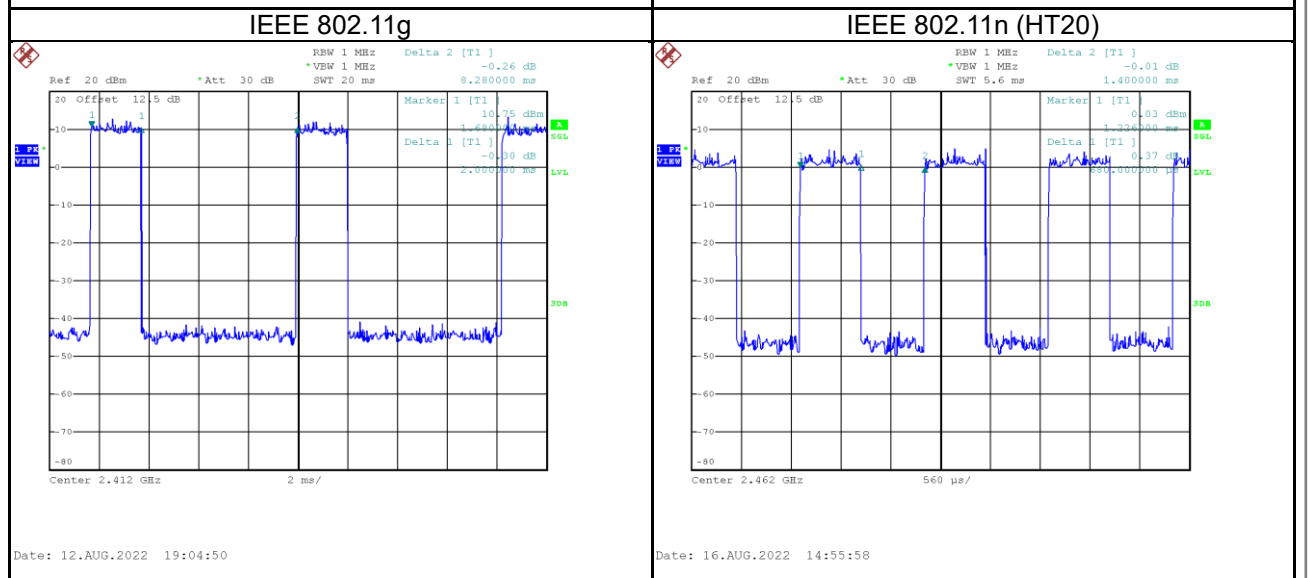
| IEEE 802.11g | IEEE 802.11n (HT20) |
|---|---|
| | |

RBW 1 MHz Delta 2 [T1 ]
*VBW 1 MHz -0.26 dB
Ref 20 dBm *Att 30 dB SWT 20 ms 8.280000 ms

20 Offset 12.5 dB
Marker 1 [T1 ]
10.75 dBm
1.680000 ms
Delta 1 [T1 ]
-0.30 dB
2.000000 ms

1 PK VIEW
A
SGL
LVL
3DB

10
0
-10
-20
-30
-40
-50
-60
-70
-80

Center 2.412 GHz 2 ms/

Date: 12.AUG.2022 19:04:50

RBW 1 MHz Delta 2 [T1 ]
*VBW 1 MHz -0.01 dB
Ref 20 dBm *Att 30 dB SWT 5.6 ms 1.400000 ms

20 Offset 12.5 dB
Marker 1 [T1 ]
0.03 dBm
1.236000 ms
Delta 1 [T1 ]
0.37 dB
680.000000 µs

1 PK VIEW
A
SGL
LVL
3DB

10
0
-10
-20
-30
-40
-50
-60
-70
-80

Center 2.462 GHz 560 µs/

Date: 16.AUG.2022 14:55:58